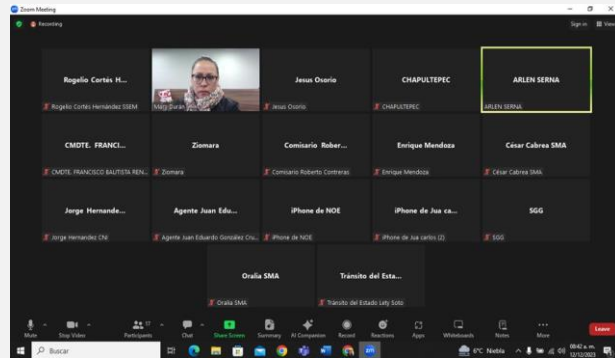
Zoom Meeting

Recording

Sign in

View

Rogelio Cortés H...

Rogelio Cortés Hernández SSEM

Mary Duran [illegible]

Jesus Osorio

Jesus Osorio

CHAPULTEPEC

CHAPULTEPEC

ARLEN SERNA

ARLEN SERNA

CMDTE. FRANCI...

CMDTE. FRANCISCO BAUTISTA REN...

Ziomara

Ziomara

Comisario Rober...

Comisario Roberto Contreras

Enrique Mendoza

Enrique Mendoza

César Cabrea SMA

César Cabrea SMA

Jorge Hernande...

Jorge Hernandez CNI

Agente Juan Edu...

Agente Juan Eduardo González Cru...

iPhone de NOE

iPhone de NOE

iPhone de Jua ca...

iPhone de Jua carlos (2)

SGG

SGG

Oralia SMA

Oralia SMA

Tránsito del Esta...

Tránsito del Estado Lety Soto

Mute

Stop Video

Participants 17

Chat

Share Screen

Summary

AI Companion

Record

Reactions

Apps

Whiteboards

Notes

More

Leave

Buscar

6°C Niebla

09:42 a. m.

12/12/2023